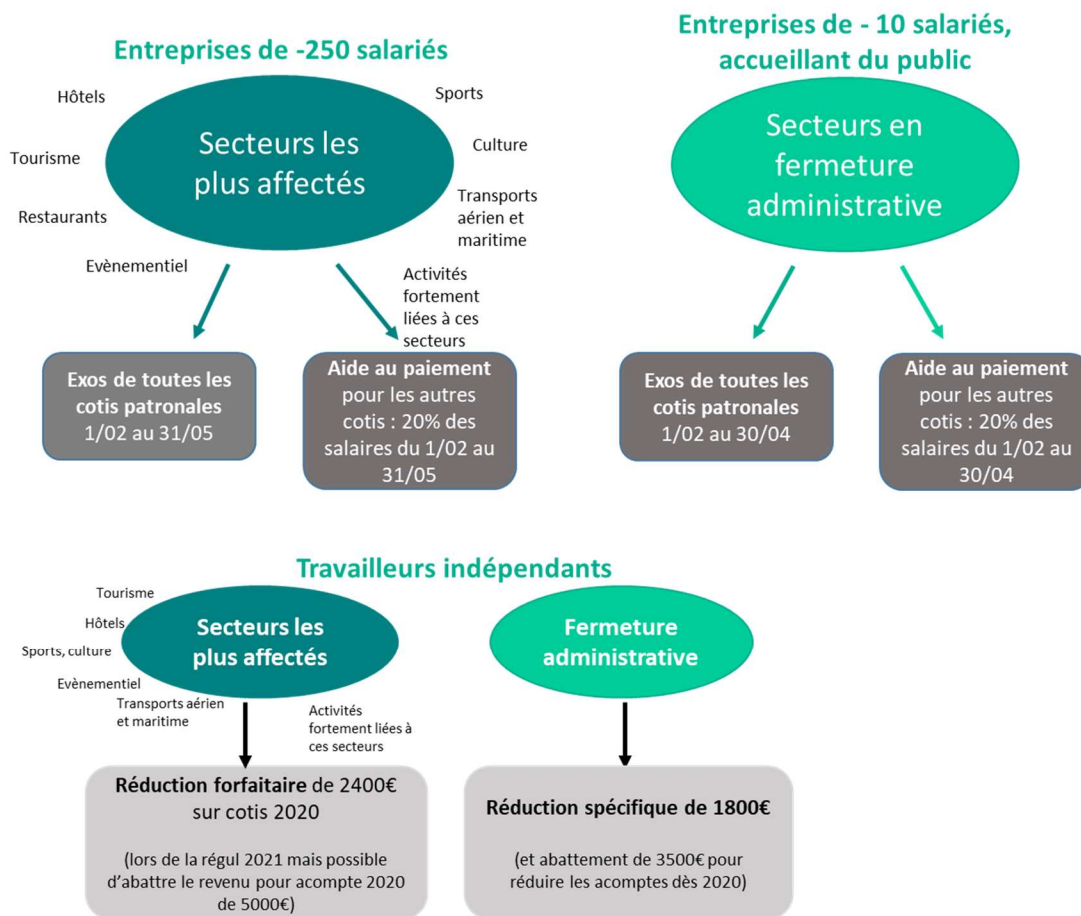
Entreprises de -250 salariés

Hôtels

Tourisme

Restaurants

Evènementiel

Secteurs les plus affectés

Sports

Culture

Transports aérien et maritime

Activités fortement liées à ces secteurs

Exos de toutes les cotis patronales 1/02 au 31/05

Aide au paiement pour les autres cotis : 20% des salaires du 1/02 au 31/05

Entreprises de - 10 salariés, accueillant du public

Secteurs en fermeture administrative

Exos de toutes les cotis patronales 1/02 au 30/04

Aide au paiement pour les autres cotis : 20% des salaires du 1/02 au 30/04

Travailleurs indépendants

Tourisme

Hôtels

Sports, culture

Evènementiel

Transports aérien et maritime

Secteurs les plus affectés

Activités fortement liées à ces secteurs

Fermeture administrative

Réduction forfaitaire de 2400€ sur cotis 2020

(lors de la régul 2021 mais possible d'abattre le revenu pour acompte 2020 de 5000€)

Réduction spécifique de 1800€

(et abattement de 3500€ pour réduire les acomptes dès 2020)